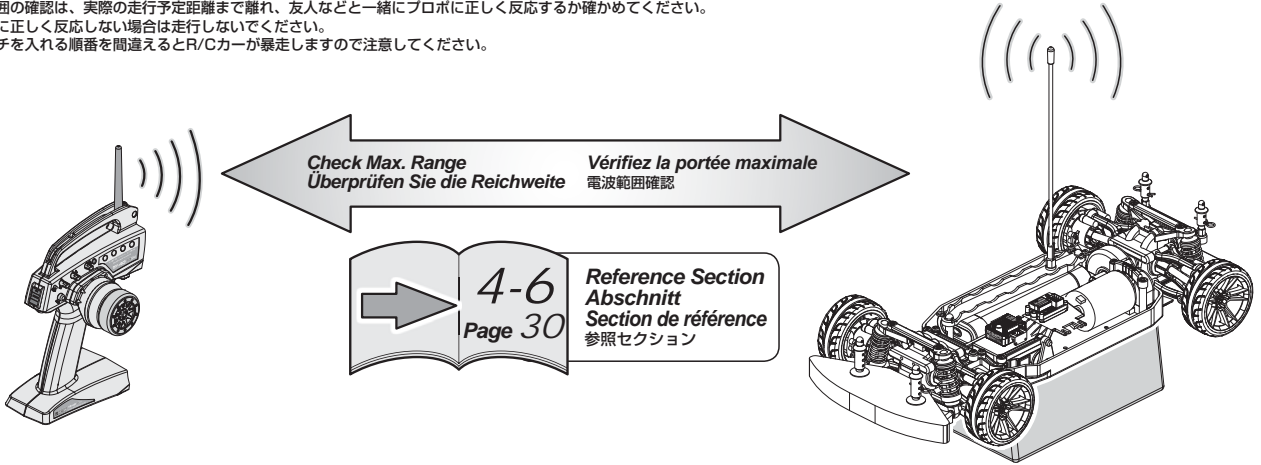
囲の確認は、実際の走行予定距離まで離れ、友人などと一緒にプロポに正しく反応するか確かめてください。
に正しく反応しない場合は走行しないでください。
チを入れる順番を間違えるとR/Cカーが暴走しますので注意してください。

Check Max. Range
Überprüfen Sie die Reichweite
Vérifiez la portée maximale
電波範囲確認

4-6
Page 30

Reference Section
Abschnitt
Section de référence
参照セクション